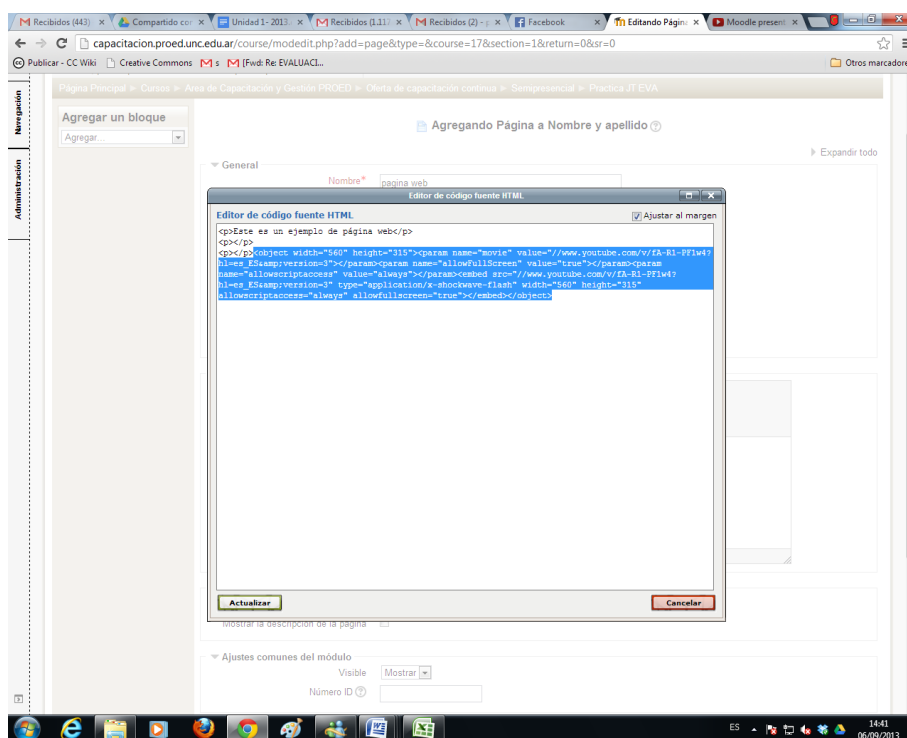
Recibidos (443) × Compartido co × Unidad 1- 2013 × Recibidos (1.11 × Recibidos (2) - × Facebook × Editando Págin × Moodle presen ×

capacitacion.proed.unc.edu.ar/course/modedit.php?add=page&type=&course=17&section=1&return=0&sr=0

Publicar - CC Wiki Creative Commons s [Fwd: Re: EVALUACI... Otros marcadores

Navegación

Administración

Página Principal ► Cursos ► Área de Capacitación y Gestión PROED ► Oferta de capacitación continua ► Semipresencial ► Practica JT EVA

Agregar un bloque

Agregar...

Agregando Página a Nombre y apellido

▸ Expandir todo

General

Nombre* pagina web

Editor de código fuente HTML

Editor de código fuente HTML

Ajustar al margen

<p>Este es un ejemplo de página web</p>
<p></p>
<p></p><object width="560" height="315"><param name="movie" value="//www.youtube.com/v/fA-R1-PF1w4?hl=es_ES&amp;version=3"></param><param name="allowFullScreen" value="true"></param><param name="allowscriptaccess" value="always"></param><embed src="//www.youtube.com/v/fA-R1-PF1w4?hl=es_ES&amp;version=3" type="application/x-shockwave-flash" width="560" height="315" allowscriptaccess="always" allowfullscreen="true"></embed></object>

Actualizar

Cancelar

Mostrar la descripción de la página

Ajustes comunes del módulo

Visible Mostrar

Número ID

ES 14:41 06/09/2013